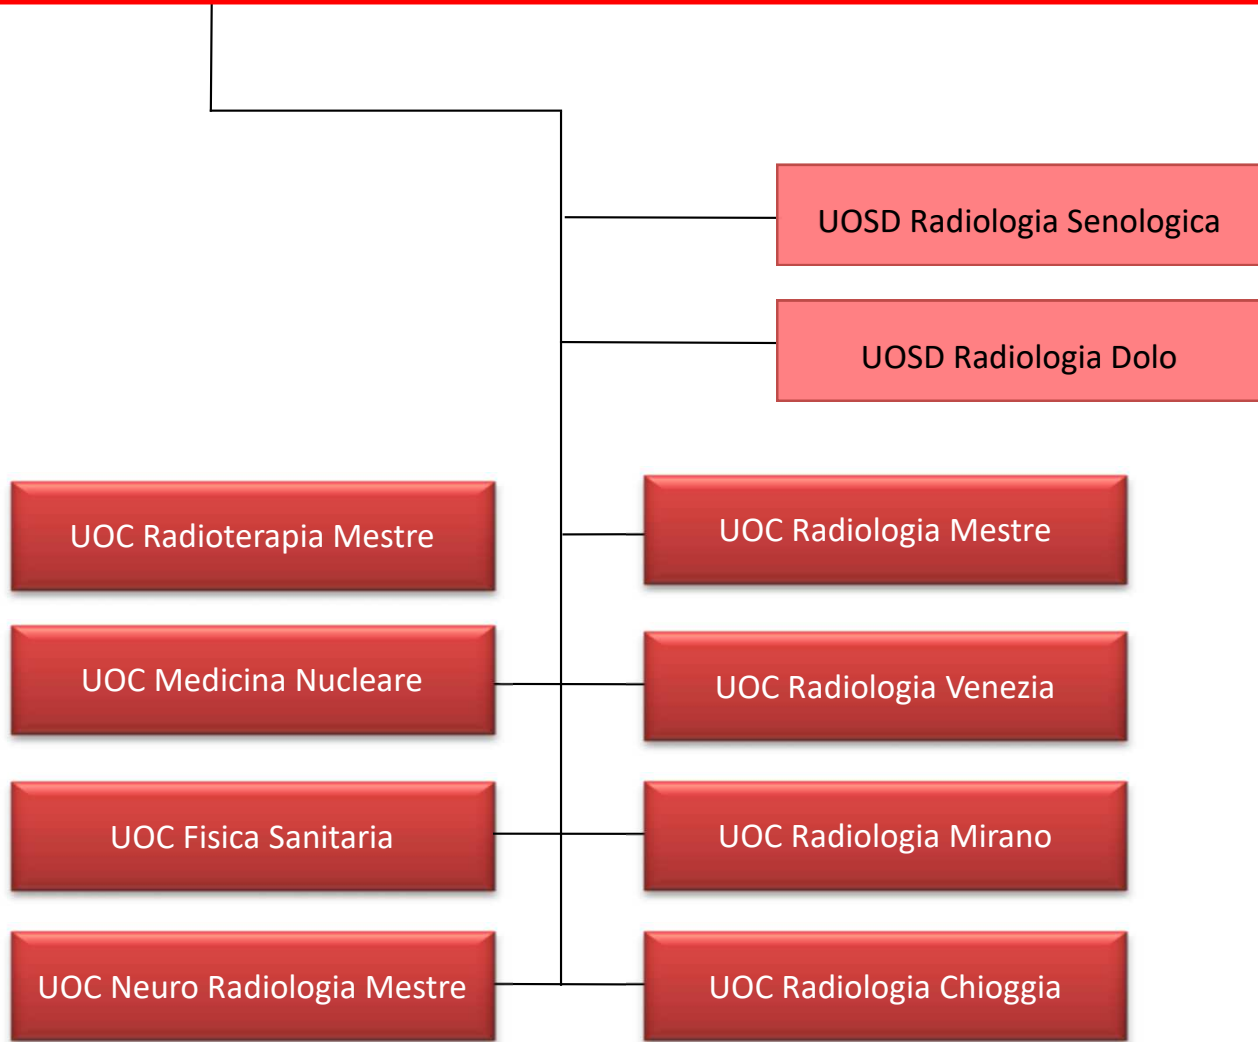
UOSD Radiologia Senologica

UOSD Radiologia Dolo

UOC Radioterapia Mestre

UOC Radiologia Mestre

UOC Medicina Nucleare

UOC Radiologia Venezia

UOC Fisica Sanitaria

UOC Radiologia Mirano

UOC Neuro Radiologia Mestre

UOC Radiologia Chioggia